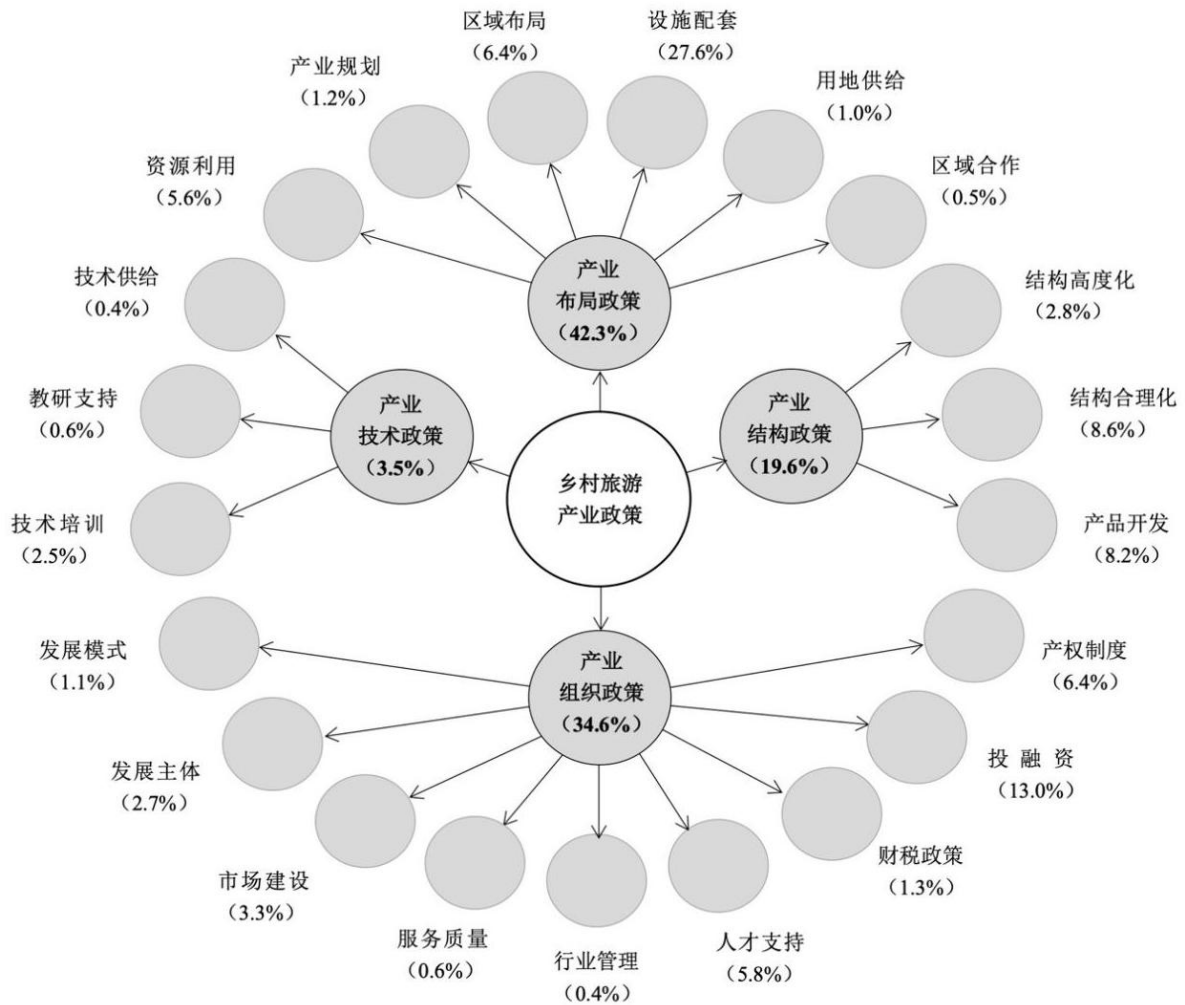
区域布局
(6.4%)

设施配套
(27.6%)

产业规划
(1.2%)

用地供给
(1.0%)

资源利用
(5.6%)

区域合作
(0.5%)

产业
布局政策
(42.3%)

技术供给
(0.4%)

结构高度化
(2.8%)

教研支持
(0.6%)

产业
技术政策
(3.5%)

产业
结构政策
(19.6%)

结构合理化
(8.6%)

乡村旅游
产业政策

技术培训
(2.5%)

产品开发
(8.2%)

发展模式
(1.1%)

产业
组织政策
(34.6%)

产权制度
(6.4%)

发展主体
(2.7%)

投 融 资
(13.0%)

市场建设
(3.3%)

财税政策
(1.3%)

服务质量
(0.6%)

行业管理
(0.4%)

人才支持
(5.8%)